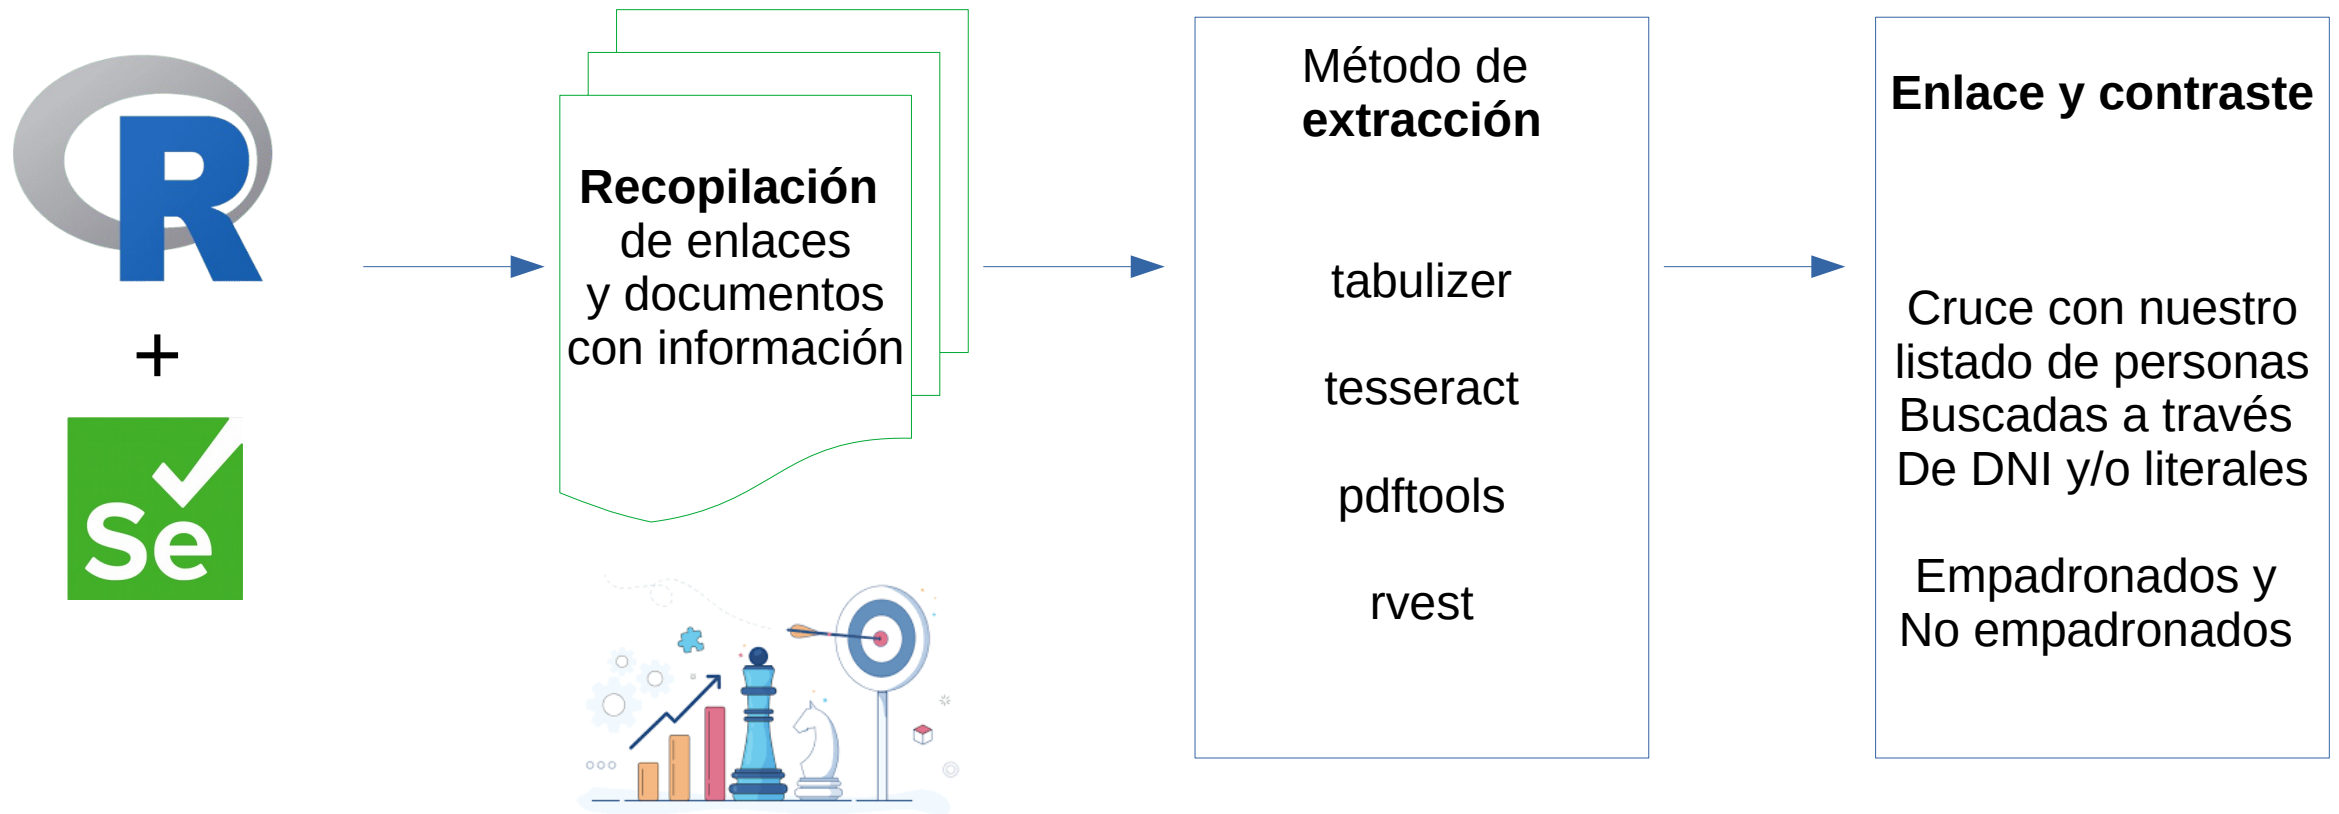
R
+
Se

**Recopilación** de enlaces y documentos con información

Método de **extracción**

tabulizer

tesseract

pdftools

rvest

**Enlace y contraste**

Cruce con nuestro listado de personas Buscadas a través De DNI y/o literales

Empadronados y No empadronados